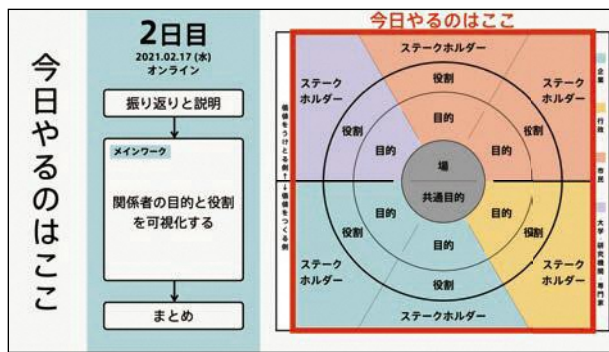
今日やるのはここ

2日目
2021.02.17 (水)
オンライン

振り返りと説明

メインワーク
関係者の目的と役割を可視化する

まとめ

今日やるのはここ

ステークホルダー
ステークホルダー
ステークホルダー
役割
役割
役割
目的
目的
目的
場
共通目的
目的
目的
目的
役割
役割
役割
ステークホルダー
ステークホルダー
ステークホルダー

価値をうけとる側 ↑
↓ 価値をつくる側

企業
行政
市民
大学 研究機関 専門家